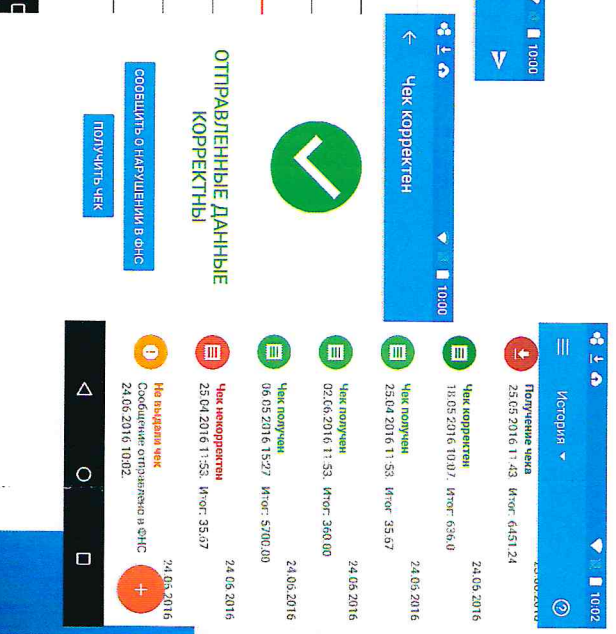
10:00

Чек корректен

10:00

ОТПРАВЛЕННЫЕ ДАННЫЕ КОРРЕКТНЫ

СООБЩИТЬ О НАРУШЕНИИ В ФНС

ПОЛУЧИТЬ ЧЕК

10:02

История

Получение чека
25.05.2016 11:43 Итог: 6451.24

Чек корректен
18.05.2016 10:07 Итог: 636.0
24.06.2016

Чек получен
25.04.2016 11:53 Итог: 35.67
24.06.2016

Чек получен
02.06.2016 11:53 Итог: 360.00
24.06.2016

Чек получен
06.05.2016 15:27 Итог: 5700.00
24.06.2016

Чек некорректен
25.04.2016 11:53 Итог: 35.67
24.06.2016

Не выдали чек
Сообщение отправлено в ФНС
24.06.2016 10:02
24.06.2016

+